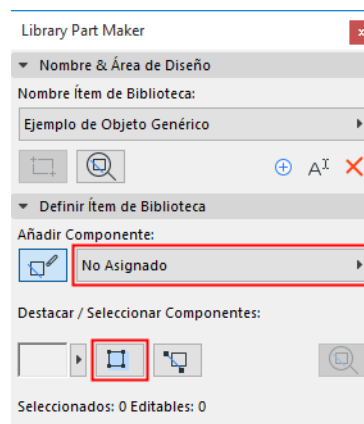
Library Part Maker

Nombre & Área de Diseño

Nombre Ítem de Biblioteca:

Ejemplo de Objeto Genérico

Definir Ítem de Biblioteca

Añadir Componente:

No Asignado

Destacar / Seleccionar Componentes:

Seleccionados: 0 Editables: 0